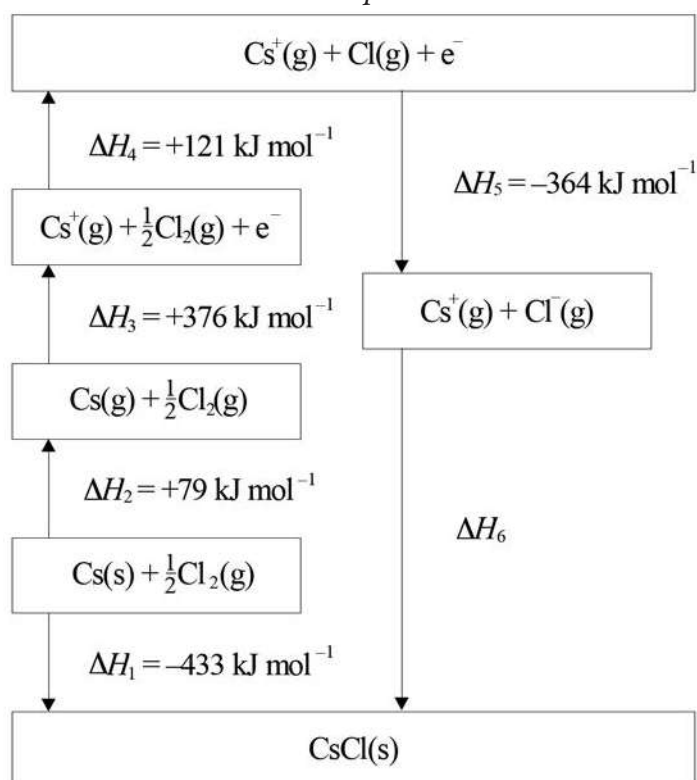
$Cs^+(g) + Cl(g) + e^-$

$\Delta H_4 = +121 \text{ kJ mol}^{-1}$

$\Delta H_5 = -364 \text{ kJ mol}^{-1}$

$Cs^+(g) + \frac{1}{2}Cl_2(g) + e^-$

$\Delta H_3 = +376 \text{ kJ mol}^{-1}$

$Cs^+(g) + Cl^-(g)$

$Cs(g) + \frac{1}{2}Cl_2(g)$

$\Delta H_2 = +79 \text{ kJ mol}^{-1}$

$\Delta H_6$

$Cs(s) + \frac{1}{2}Cl_2(g)$

$\Delta H_1 = -433 \text{ kJ mol}^{-1}$

$CsCl(s)$